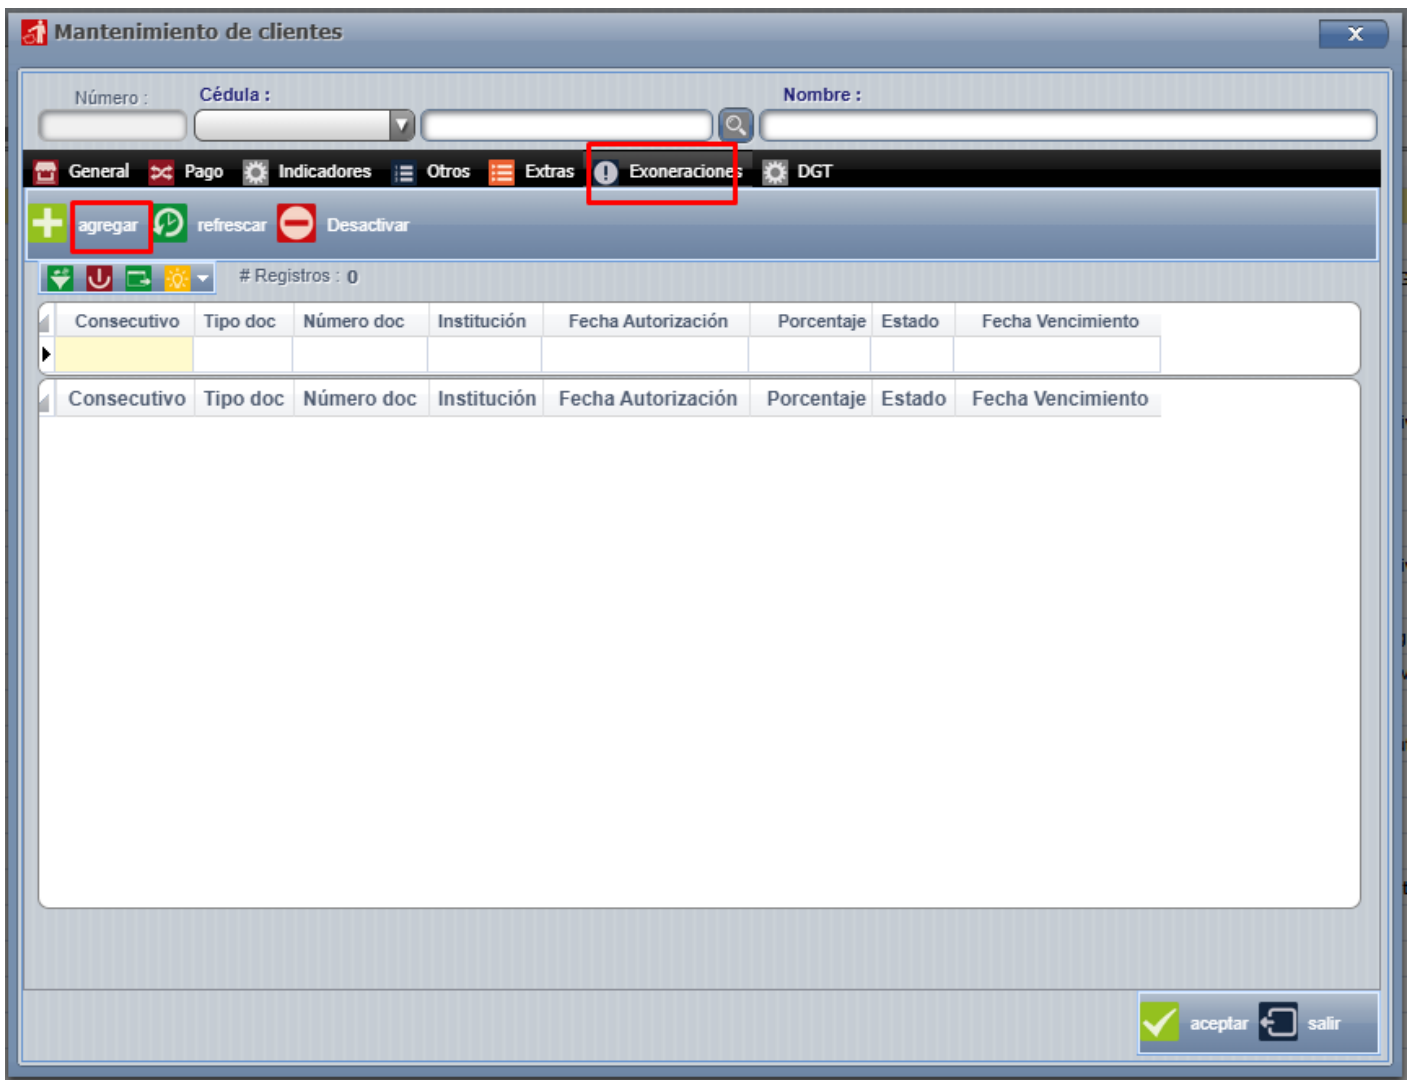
Mantenimiento de clientes

X

Número :

Cédula :

Nombre :

General Pago Indicadores Otros Extras Exoneraciones DGT

agregar refrescar Desactivar

# Registros : 0

| Consecutivo | Tipo doc | Número doc | Institución | Fecha Autorización | Porcentaje | Estado | Fecha Vencimiento |
|---|---|---|---|---|---|---|---|
| | | | | | | | |

| Consecutivo | Tipo doc | Número doc | Institución | Fecha Autorización | Porcentaje | Estado | Fecha Vencimiento |
|---|---|---|---|---|---|---|---|

aceptar salir